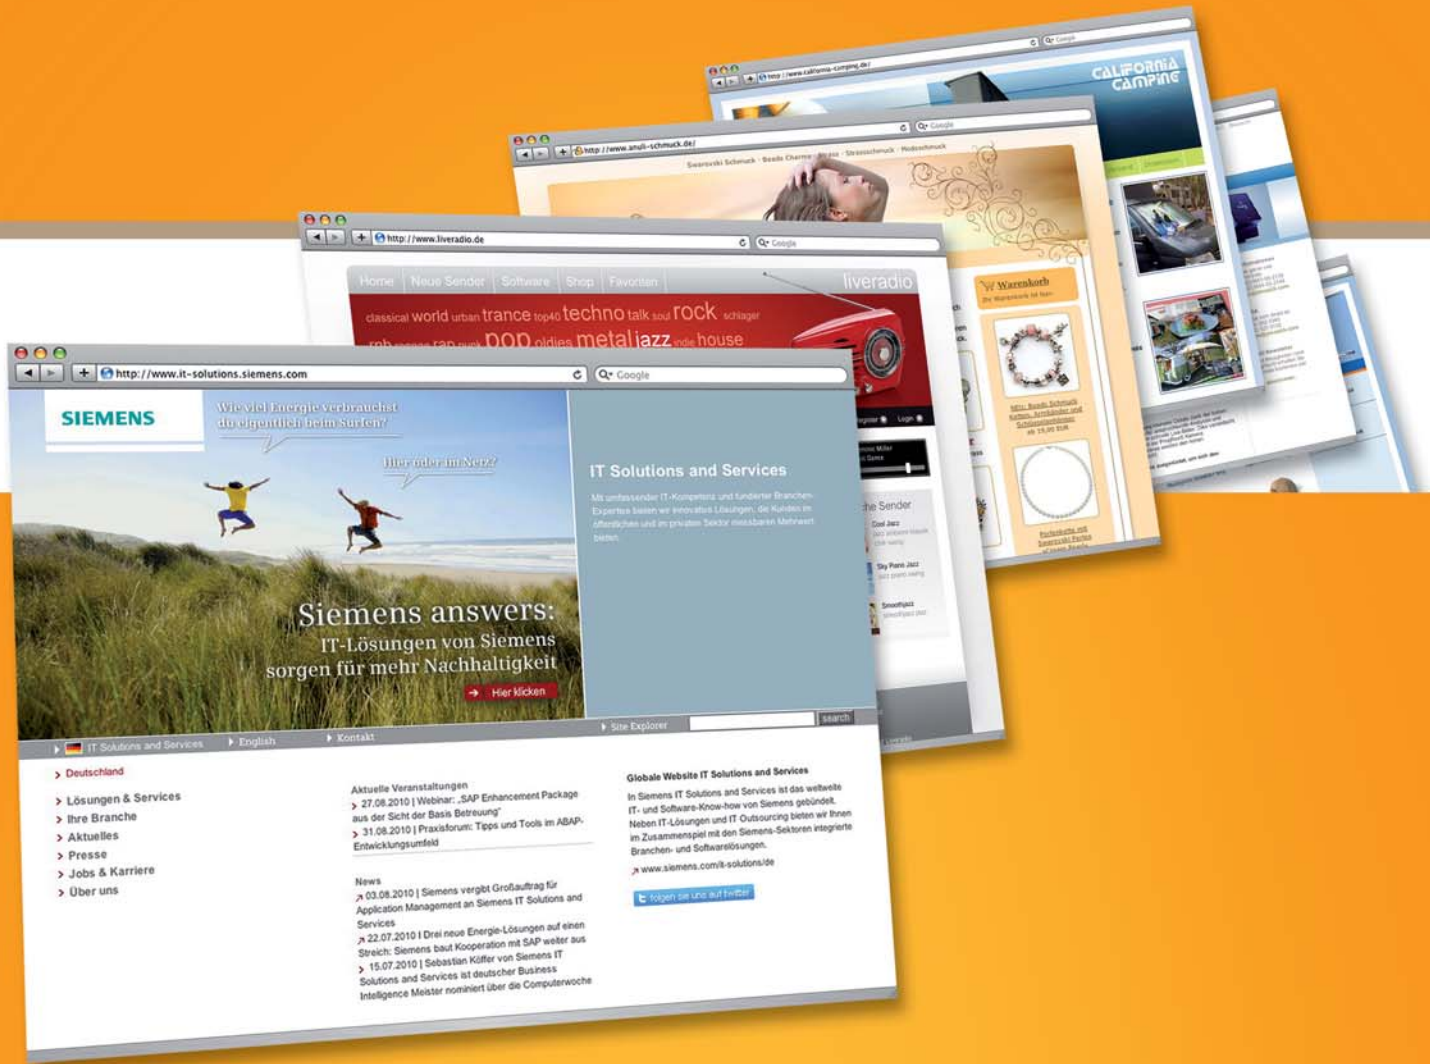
http://www.california-camping.de/

Google

CALIFORNIA CAMPING

http://www.anuli-schmuck.de/

Google

Swarovski Schmuck · Beads Charms · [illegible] · Strassschmuck · Modeschmuck

Warenkorb

NEU: Beads Schmuck Ketten, Armbänder und Schlüsselanhänger ab 19,90 EUR

Perlenkette mit Swarovski Perlen

http://www.liveradio.de

Google

Home | Neue Sender | Software | Shop | Favoriten

liveradio

classical world urban trance top40 techno talk soul rock schlager

rnb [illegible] rap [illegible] pop oldies metal jazz indie house

Register | Login

the Sender

Cool Jazz

Sky Piano Jazz

Smoothjazz

http://www.it-solutions.siemens.com

Google

SIEMENS

Wie viel Energie verbrauchst du eigentlich beim Surfen?

Hier oder im Netz?

Siemens answers:
IT-Lösungen von Siemens sorgen für mehr Nachhaltigkeit

Hier klicken

IT Solutions and Services

Mit umfassender IT-Kompetenz und fundierter Branchen-Expertise bieten wir innovative Lösungen, die Kunden im öffentlichen und im privaten Sektor messbaren Mehrwert bieten.

IT Solutions and Services | English | Kontakt | Site Explorer | search

Deutschland

Lösungen & Services
Ihre Branche
Aktuelles
Presse
Jobs & Karriere
Über uns

Aktuelle Veranstaltungen
27.08.2010 | Webinar: „SAP Enhancement Package aus der Sicht der Basis Betreuung"
31.08.2010 | Praxisforum: Tipps und Tools im ABAP-Entwicklungsumfeld

News
03.08.2010 | Siemens vergibt Großauftrag für Application Management an Siemens IT Solutions and Services
22.07.2010 | Drei neue Energie-Lösungen auf einen Streich: Siemens baut Kooperation mit SAP weiter aus
15.07.2010 | Sebastian Köffer von Siemens IT Solutions and Services ist deutscher Business Intelligence Meister nominiert über die Computerwoche

Globale Website IT Solutions and Services
In Siemens IT Solutions and Services ist das weltweite IT- und Software-Know-how von Siemens gebündelt. Neben IT-Lösungen und IT Outsourcing bieten wir Ihnen im Zusammenspiel mit den Siemens-Sektoren integrierte Branchen- und Softwarelösungen.
www.siemens.com/it-solutions/de

folgen sie uns auf twitter